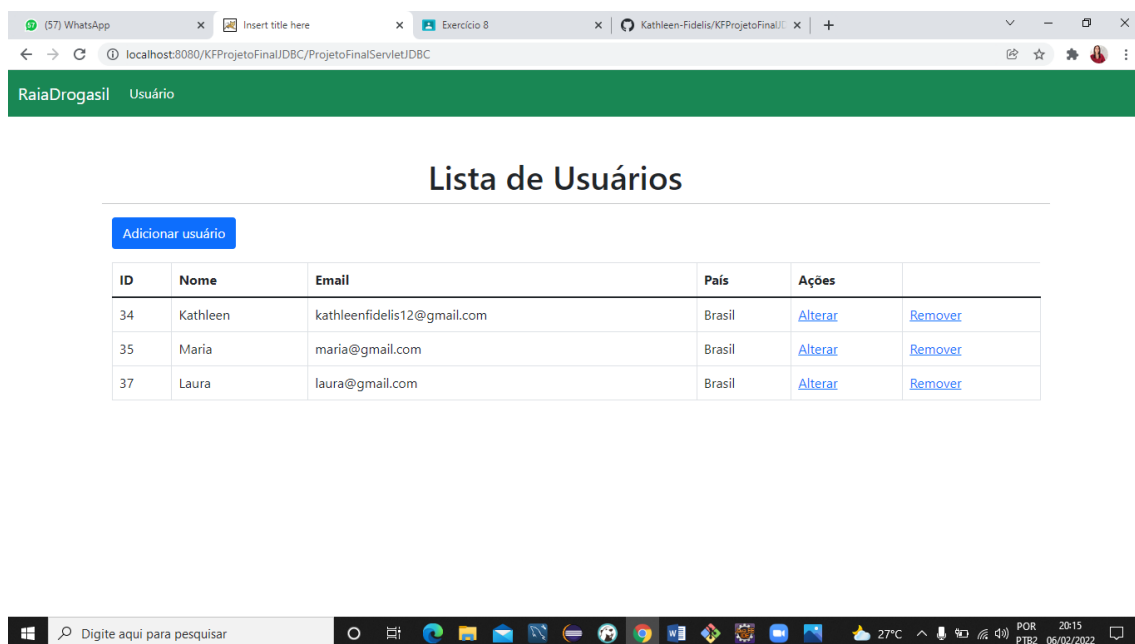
(57) WhatsApp × Insert title here × Exercício 8 × Kathleen-Fidelis/KFProjetoFinalJD × +

localhost:8080/KFProjetoFinalJDBC/ProjetoFinalServletJDBC

RaiaDrogasil Usuário

Lista de Usuários

Adicionar usuário

| ID | Nome | Email | País | Ações | |
|---|---|---|---|---|---|
| 34 | Kathleen | kathleenfidelis12@gmail.com | Brasil | Alterar | Remover |
| 35 | Maria | maria@gmail.com | Brasil | Alterar | Remover |
| 37 | Laura | laura@gmail.com | Brasil | Alterar | Remover |

Digite aqui para pesquisar

27°C POR PTB2 20:15 06/02/2022